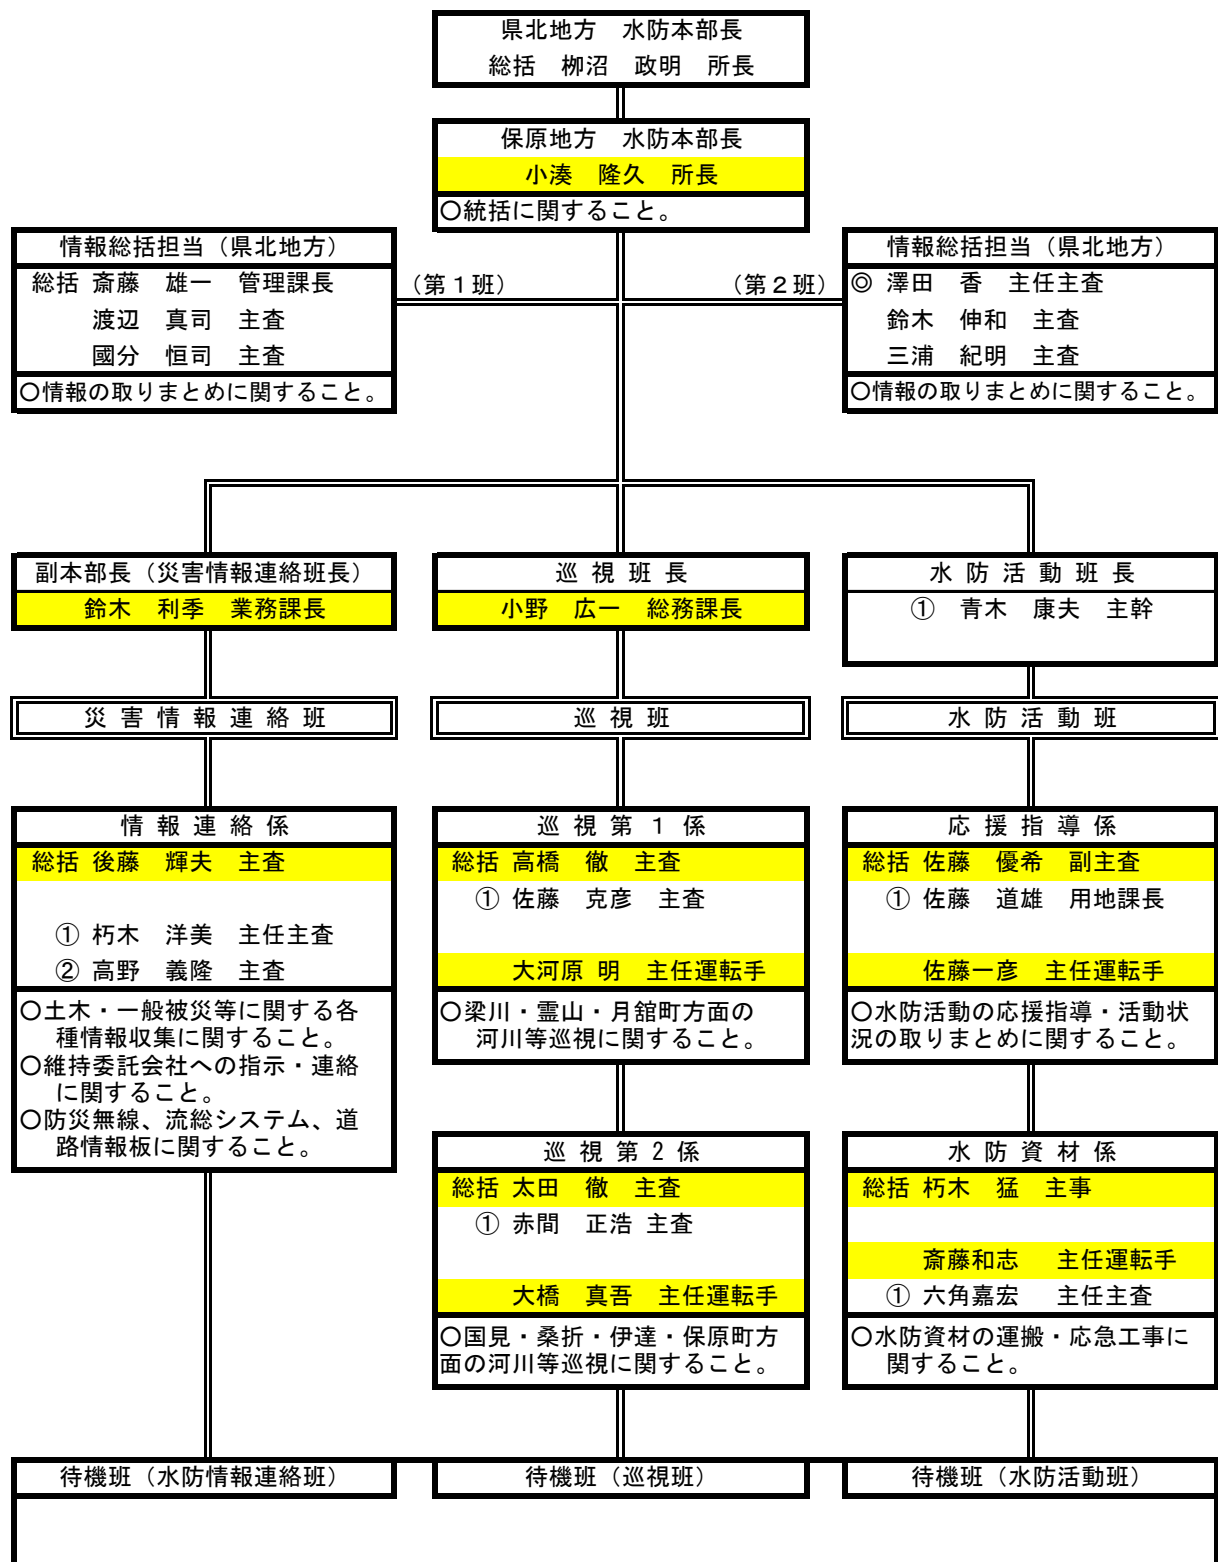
県北地方　水防本部長
総括　柳沼　政明　所長

保原地方　水防本部長
小湊　隆久　所長
○統括に関すること。

情報総括担当（県北地方）
総括 斎藤　雄一　管理課長
渡辺　真司　主査
國分　恒司　主査
○情報の取りまとめに関すること。

（第１班）

（第２班）

情報総括担当（県北地方）
◎ 澤田　香　主任主査
鈴木　伸和　主査
三浦　紀明　主査
○情報の取りまとめに関すること。

副本部長（災害情報連絡班長）
鈴木　利季　業務課長

巡 視 班 長
小野　広一　総務課長

水 防 活 動 班 長
①　青木　康夫　主幹

災 害 情 報 連 絡 班

巡 視 班

水 防 活 動 班

情 報 連 絡 係
総括 後藤　輝夫　主査
① 朽木　洋美　主任主査
② 高野　義隆　主査
○土木・一般被災等に関する各種情報収集に関すること。
○維持委託会社への指示・連絡に関すること。
○防災無線、流総システム、道路情報板に関すること。

巡 視 第 1 係
総括 高橋　徹　主査
① 佐藤　克彦　主査
大河原 明　主任運転手
○梁川・霊山・月舘町方面の河川等巡視に関すること。

応 援 指 導 係
総括 佐藤　優希　副主査
① 佐藤　道雄　用地課長
佐藤一彦　主任運転手
○水防活動の応援指導・活動状況の取りまとめに関すること。

巡 視 第 2 係
総括 太田　徹　主査
① 赤間　正浩 主査
大橋　真吾　主任運転手
○国見・桑折・伊達・保原町方面の河川等巡視に関すること。

水 防 資 材 係
総括 朽木　猛　主事
斎藤和志　主任運転手
① 六角嘉宏　主任主査
○水防資材の運搬・応急工事に関すること。

待機班（水防情報連絡班）

待機班（巡視班）

待機班（水防活動班）